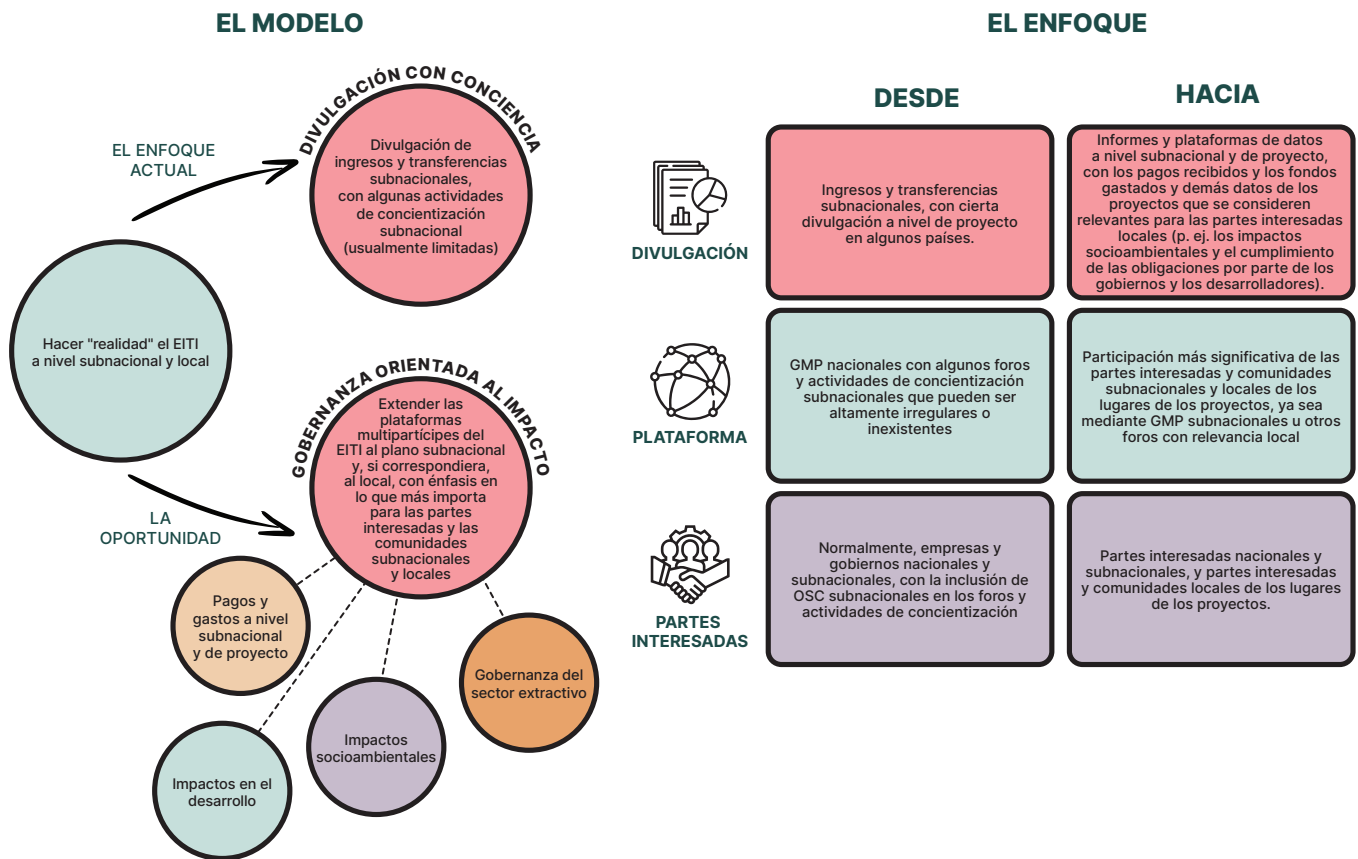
EL MODELO

EL ENFOQUE ACTUAL

DIVULGACIÓN CON CONCIENCIA

Divulgación de ingresos y transferencias subnacionales, con algunas actividades de concientización subnacional (usualmente limitadas)

Hacer "realidad" el EITI a nivel subnacional y local

GOBERNANZA ORIENTADA AL IMPACTO

Extender las plataformas multipartícipes del EITI al plano subnacional y, si correspondiera, al local, con énfasis en lo que más importa para las partes interesadas y las comunidades subnacionales y locales

LA OPORTUNIDAD

Pagos y gastos a nivel subnacional y de proyecto

Gobernanza del sector extractivo

Impactos socioambientales

Impactos en el desarrollo

EL ENFOQUE

| | DESDE | HACIA |
|---|---|---|
| DIVULGACIÓN | Ingresos y transferencias subnacionales, con cierta divulgación a nivel de proyecto en algunos países. | Informes y plataformas de datos a nivel subnacional y de proyecto, con los pagos recibidos y los fondos gastados y demás datos de los proyectos que se consideren relevantes para las partes interesadas locales (p. ej. los impactos socioambientales y el cumplimiento de las obligaciones por parte de los gobiernos y los desarrolladores). |
| PLATAFORMA | GMP nacionales con algunos foros y actividades de concientización subnacionales que pueden ser altamente irregulares o inexistentes | Participación más significativa de las partes interesadas y comunidades subnacionales y locales de los lugares de los proyectos, ya sea mediante GMP subnacionales u otros foros con relevancia local |
| PARTES INTERESADAS | Normalmente, empresas y gobiernos nacionales y subnacionales, con la inclusión de OSC subnacionales en los foros y actividades de concientización | Partes interesadas nacionales y subnacionales, y partes interesadas y comunidades locales de los lugares de los proyectos. |